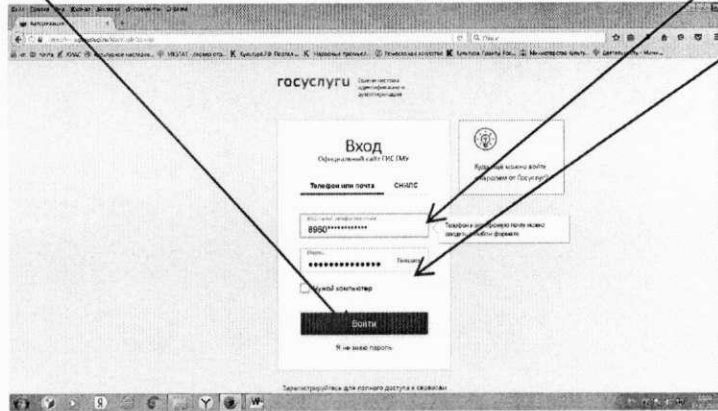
госуслуги Единая система идентификации и аутентификации

Вход
Официальный сайт ГИС ГМУ

Телефон или почта СНИЛС

8950**********

**************

Чужой компьютер

Войти

Я не знаю пароль

Куда еще можно войти с паролем от Госуслуг?

Телефон для примера поле можно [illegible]

Зарегистрируйтесь для полного доступа к сервисам